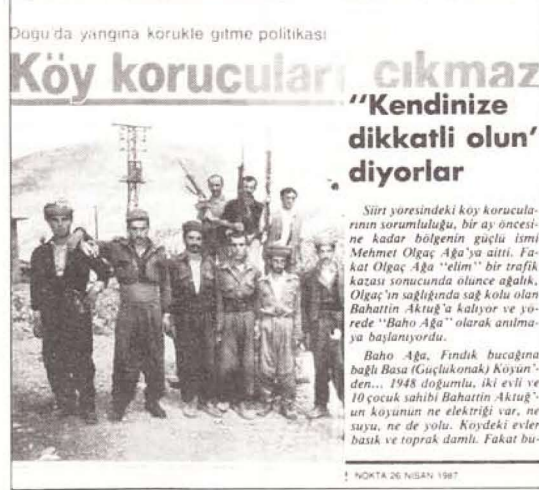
Dogu'da yangina korukle gitme politikasi

Köy korucuları çıkmaz

''Kendinize dikkatli olun'' diyorlar

Siirt yöresindeki köy korucularının sorumluluğu, bir ay öncesine kadar bölgenin güçlü ismi Mehmet Olgaç Ağa'ya aitti. Fakat Olgaç Ağa "elim" bir trafik kazası sonucunda ölünce ağalık, Olgaç'ın sağlığında sağ kolu olan Bahattin Aktuğ'a kalıyor ve yörede "Baho Ağa" olarak anılmaya başlanıyordu.

Baho Ağa, Fındık bucağına bağlı Basa (Güçlükonak) Köyün'den... 1948 doğumlu, iki evli ve 10 çocuk sahibi Bahattin Aktuğ'un köyünün ne elektriği var, ne suyu, ne de yolu. Koydeki evler basık ve toprak damlı. Fakat bu-

NOKTA 26 NISAN 1987